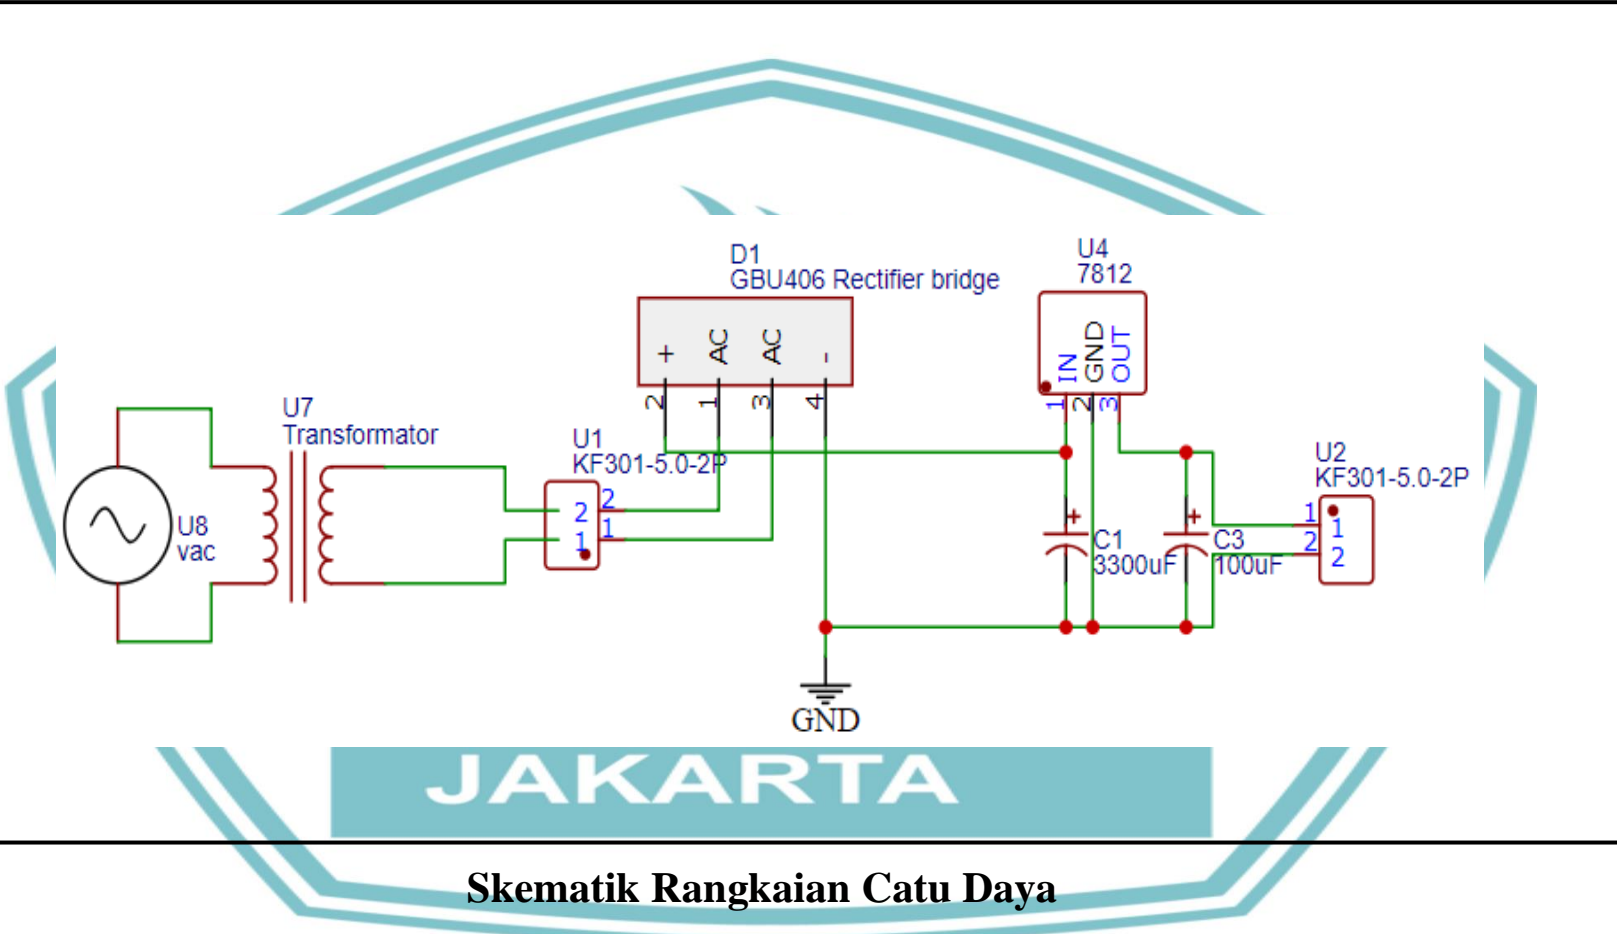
D1
GBU406 Rectifier bridge

U4
7812

+ AC AC -

2 1 3 4

IN GND OUT

1 2 3

U7
Transformator

U1
KF301-5.0-2P

2 2
1 1

U8
vac

C1
3300uF

C3
100uF

U2
KF301-5.0-2P

1 1
2 2

GND

JAKARTA

Skematik Rangkaian Catu Daya